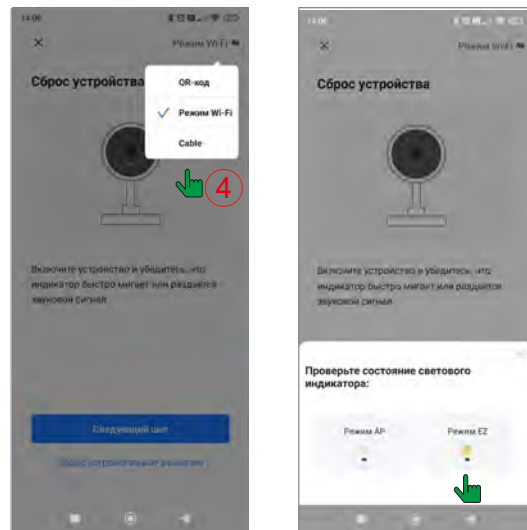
14:06

×

Режим Wi-Fi

Сброс устройства

QR-код

Режим Wi-Fi

Cable

4

Включите устройство и убедитесь, что индикатор быстро мигает или раздается звуковой сигнал

Следующий шаг

Сброс устройства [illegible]

14:06

×

Режим Wi-Fi

Сброс устройства

Включите устройство и убедитесь, что индикатор быстро мигает или раздается звуковой сигнал

Проверьте состояние светового индикатора:

Режим AP

Режим EZ